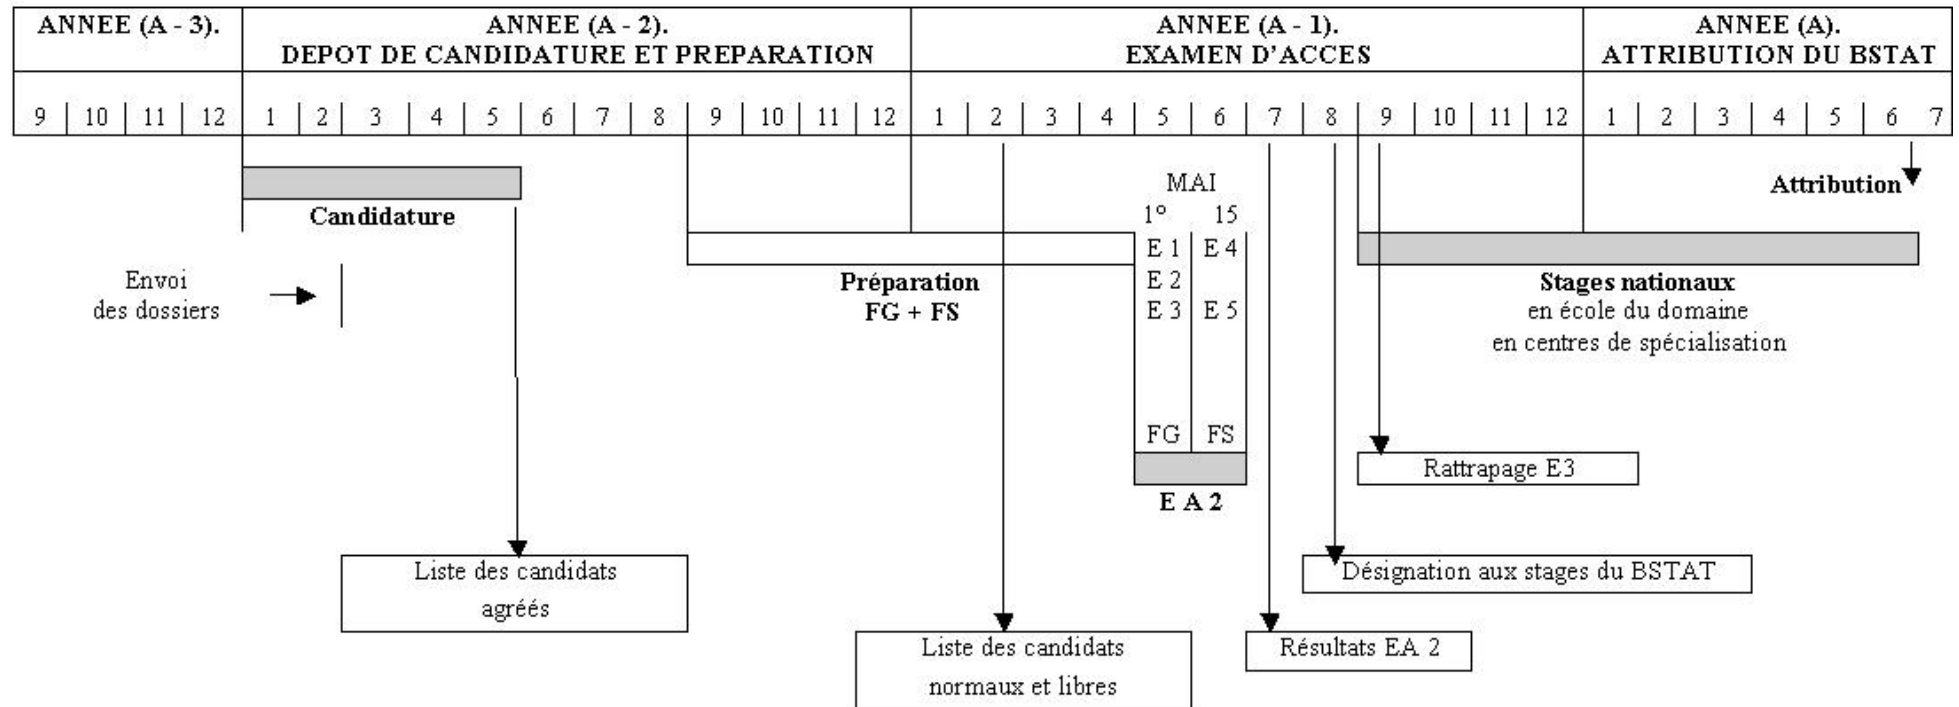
| ANNEE (A - 3). | ANNEE (A - 2). DEPOT DE CANDIDATURE ET PREPARATION | ANNEE (A - 1). EXAMEN D'ACCES | ANNEE (A). ATTRIBUTION DU BSTAT |
|---|---|---|---|
| 9 10 11 12 | 1 2 3 4 5 6 7 8 9 10 11 12 | 1 2 3 4 5 6 7 8 9 10 11 12 | 1 2 3 4 5 6 7 |

Candidature

Envoi des dossiers

Préparation FG + FS

MAI
1° 15
E 1 E 4
E 2
E 3 E 5
FG FS
E A 2

Attribution

Stages nationaux
en école du domaine
en centres de spécialisation

Rattrapage E3

Liste des candidats agréés

Désignation aux stages du BSTAT

Liste des candidats normaux et libres

Résultats EA 2